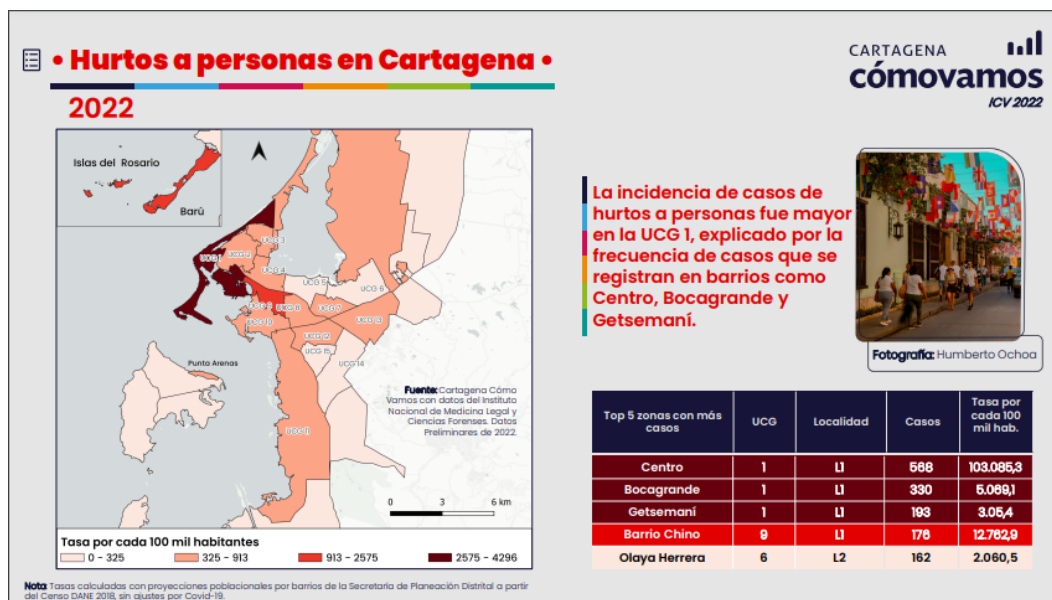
• Hurtos a personas en Cartagena •

2022

CARTAGENA
cómovamos
ICV 2022

Islas del Rosario

Barú

UCG 1
UCG 2
UCG 3
UCG 4
UCG 5
UCG 6
UCG 7
UCG 8
UCG 9
UCG 10
UCG 11
UCG 12
UCG 13
UCG 14
UCG 15

Punta Arenas

Fuente: Cartagena Cómo Vamos con datos del Instituto Nacional de Medicina Legal y Ciencias Forenses. Datos Preliminares de 2022.

0 3 6 km

Tasa por cada 100 mil habitantes
0 - 325
325 - 913
913 - 2575
2575 - 4296

La incidencia de casos de hurtos a personas fue mayor en la UCG 1, explicado por la frecuencia de casos que se registran en barrios como Centro, Bocagrande y Getsemaní.

Fotografía: Humberto Ochoa

| Top 5 zonas con más casos | UCG | Localidad | Casos | Tasa por cada 100 mil hab. |
|---|---|---|---|---|
| Centro | 1 | L1 | 568 | 103.085,3 |
| Bocagrande | 1 | L1 | 330 | 5.069,1 |
| Getsemaní | 1 | L1 | 193 | 3.05,4 |
| Barrio Chino | 9 | L1 | 176 | 12.762,9 |
| Olaya Herrera | 6 | L2 | 162 | 2.060,5 |

Nota: Tasas calculadas con proyecciones poblacionales por barrios de la Secretaría de Planeación Distrital a partir del Censo DANE 2018, sin ajustes por Covid-19.